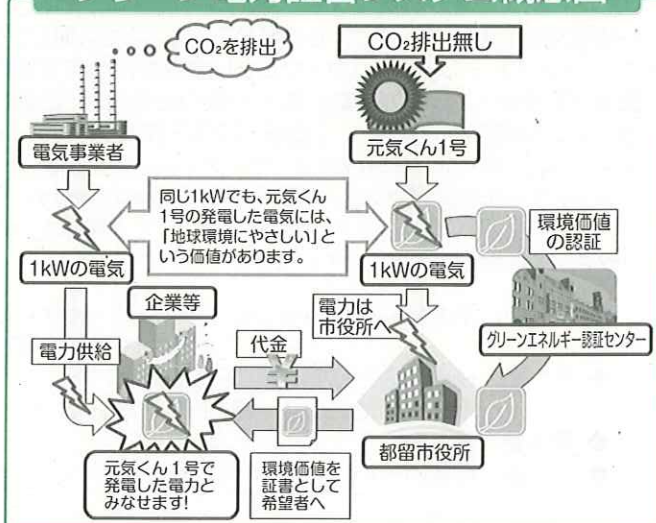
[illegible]

$CO_2$を排出

$CO_2$排出無し

電気事業者

元気くん1号

同じ1kWでも、元気くん1号の発電した電気には、「地球環境にやさしい」という価値があります。

環境価値の認証

1kWの電気

1kWの電気

企業等

電力は市役所へ

グリーンエネルギー認証センター

電力供給

代金

¥

都留市役所

元気くん１号で発電した電力とみなせます!

環境価値を証書として希望者へ